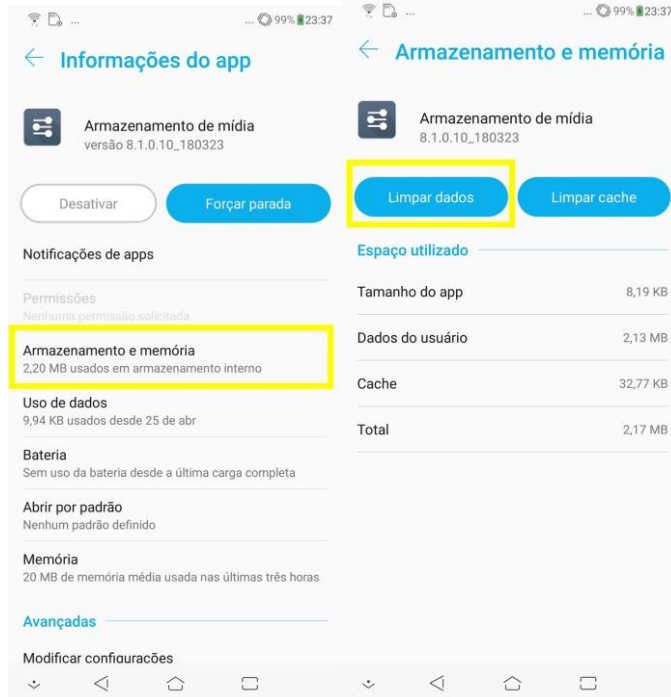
... 99% 23:37

← Informações do app

Armazenamento de mídia
versão 8.1.0.10_180323

Desativar

Forçar parada

Notificações de apps

Permissões
Nenhuma permissão solicitada

Armazenamento e memória
2,20 MB usados em armazenamento interno

Uso de dados
9,94 KB usados desde 25 de abr

Bateria
Sem uso da bateria desde a última carga completa

Abrir por padrão
Nenhum padrão definido

Memória
20 MB de memória média usada nas últimas três horas

Avançadas

Modificar configurações

... 99% 23:37

← Armazenamento e memória

Armazenamento de mídia
8.1.0.10_180323

Limpar dados

Limpar cache

Espaço utilizado

| | |
|---|---|
| Tamanho do app | 8,19 KB |
| Dados do usuário | 2,13 MB |
| Cache | 32,77 KB |
| Total | 2,17 MB |